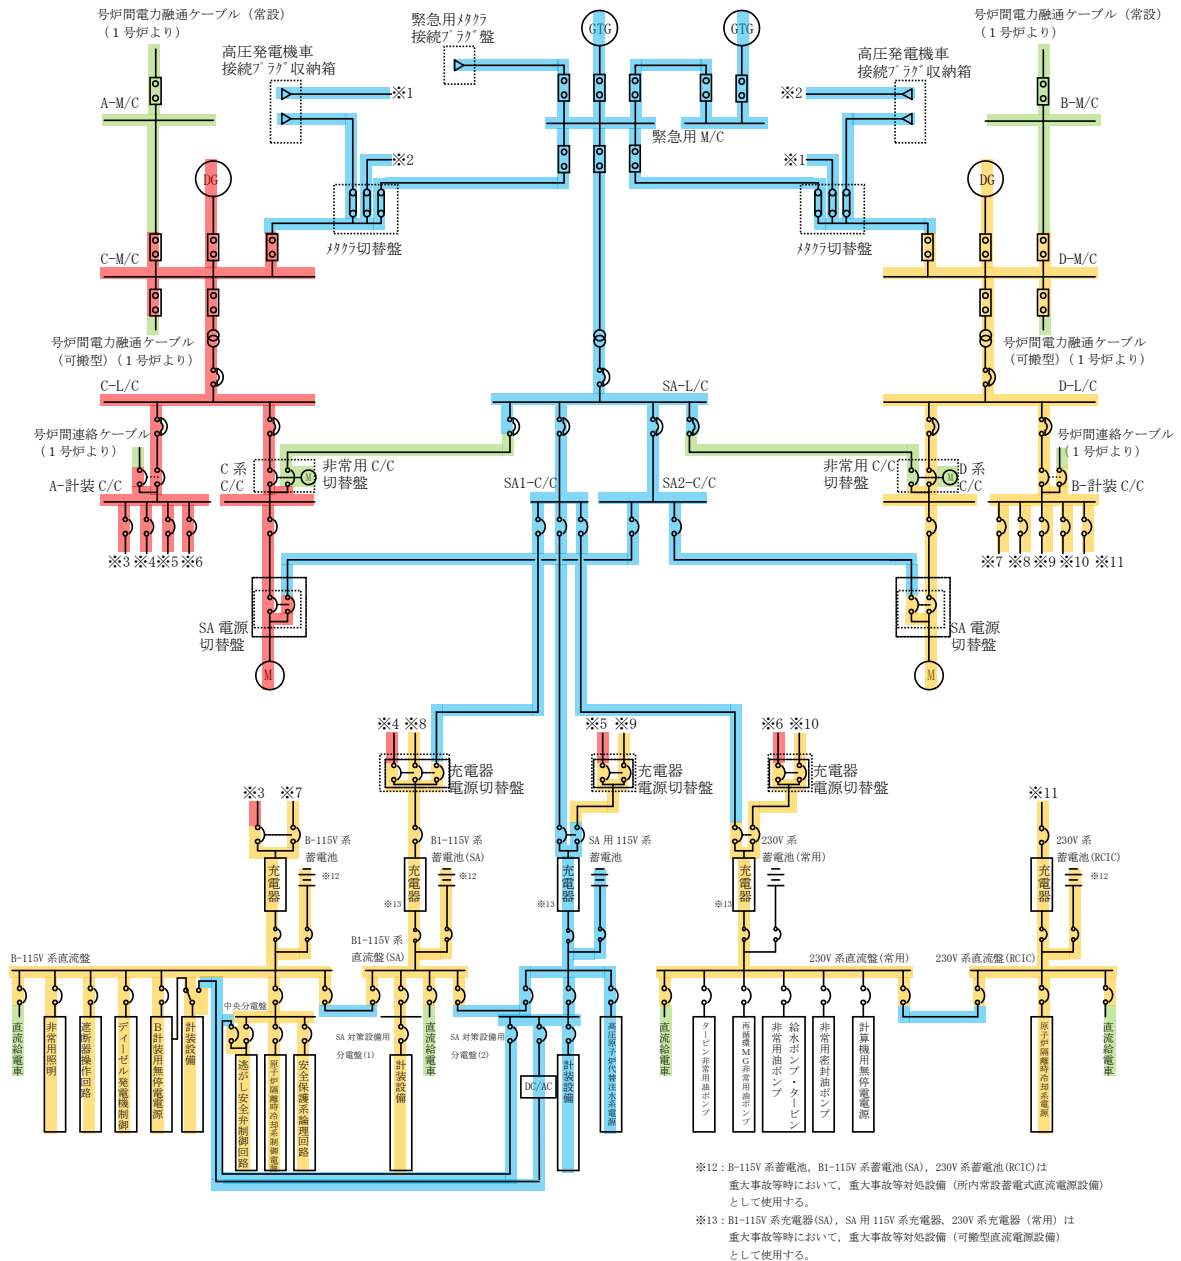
号炉間電力融通ケーブル（常設）
（１号炉より）

高圧発電機車
接続プラグ収納箱

緊急用メタクラ
接続プラグ盤

GTG

GTG

号炉間電力融通ケーブル（常設）
（１号炉より）

高圧発電機車
接続プラグ収納箱

A-M/C

※1

※2

※2

B-M/C

緊急用 M/C

※2

※1

DG

DG

メタクラ切替盤

メタクラ切替盤

C-M/C

D-M/C

号炉間電力融通ケーブル
（可搬型）（１号炉より）

号炉間電力融通ケーブル
（可搬型）（１号炉より）

C-L/C

SA-L/C

D-L/C

号炉間連絡ケーブル
（１号炉より）

号炉間連絡ケーブル
（１号炉より）

C 系
C/C

非常用 C/C
切替盤

非常用 C/C
切替盤

D 系
C/C

A-計装 C/C

SA1-C/C

SA2-C/C

B-計装 C/C

※3 ※4 ※5 ※6

※7 ※8 ※9 ※10 ※11

SA 電源
切替盤

SA 電源
切替盤

M

M

※4 ※8

※5 ※9

※6 ※10

充電器
電源切替盤

充電器
電源切替盤

充電器
電源切替盤

※3 ※7

※11

B-115V 系
蓄電池

B1-115V 系
蓄電池(SA)

SA 用 115V 系
蓄電池

230V 系
蓄電池(常用)

230V 系
蓄電池(RCIC)

充電器

充電器

充電器

充電器

充電器

※12

※12

※12

※13

※13

※13

B-115V 系直流盤

B1-115V 系
直流盤(SA)

230V 系直流盤(常用)

230V 系直流盤(RCIC)

中央分電盤

SA 対策設備用
分電盤(1)

SA 対策設備用
分電盤(2)

DC/AC

直流給電車

非常用照明

遮断器操作回路

ディーゼル発電機制御

B計装用無停電電源

計装設備

逃がし安全弁制御回路

原子炉隔離時冷却系制御電源

安全保護系論理回路

計装設備

直流給電車

計装設備

高圧原子炉代替注水系電源

直流給電車

タービン非常用油ポンプ

再循環MG非常用油ポンプ

非常用油ポンプ

給水ポンプ・タービン

非常用密封油ポンプ

計算機用無停電電源

原子炉隔離時冷却系電源

直流給電車

※12：B-115V 系蓄電池，B1-115V 系蓄電池(SA)，230V 系蓄電池(RCIC)は
重大事故等時において，重大事故等対処設備（所内常設蓄電式直流電源設備）
として使用する。
※13：B1-115V 系充電器(SA)，SA 用 115V 系充電器，230V 系充電器（常用）は
重大事故等時において，重大事故等対処設備（可搬型直流電源設備）
として使用する。